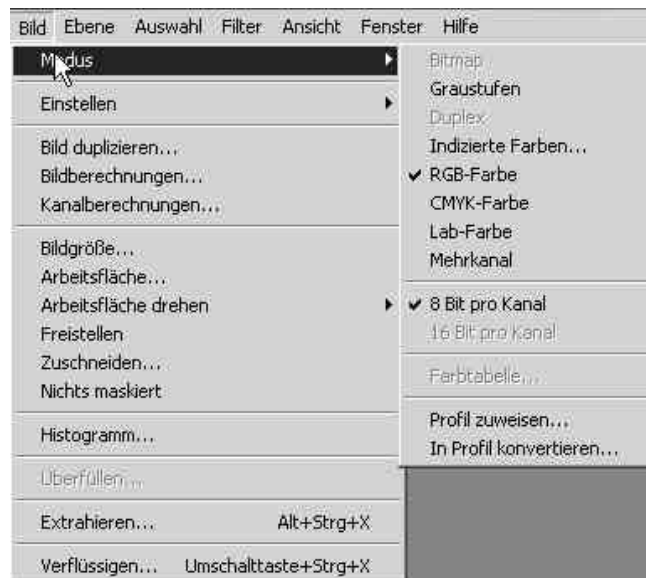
Bild Ebene Auswahl Filter Ansicht Fenster Hilfe

Modus

Einstellen

Bild duplizieren...
Bildberechnungen...
Kanalberechnungen...

Bildgröße...
Arbeitsfläche...
Arbeitsfläche drehen
Freistellen
Zuschneiden...
Nichts maskiert

Histogramm...

Überfüllen...

Extrahieren... Alt+Strg+X

Verflüssigen... Umschalttaste+Strg+X

Bitmap
Graustufen
Duplex
Indizierte Farben...
✔ RGB-Farbe
CMYK-Farbe
Lab-Farbe
Mehrkanal

✔ 8 Bit pro Kanal
16 Bit pro Kanal

Farbtabelle...

Profil zuweisen...
In Profil konvertieren...